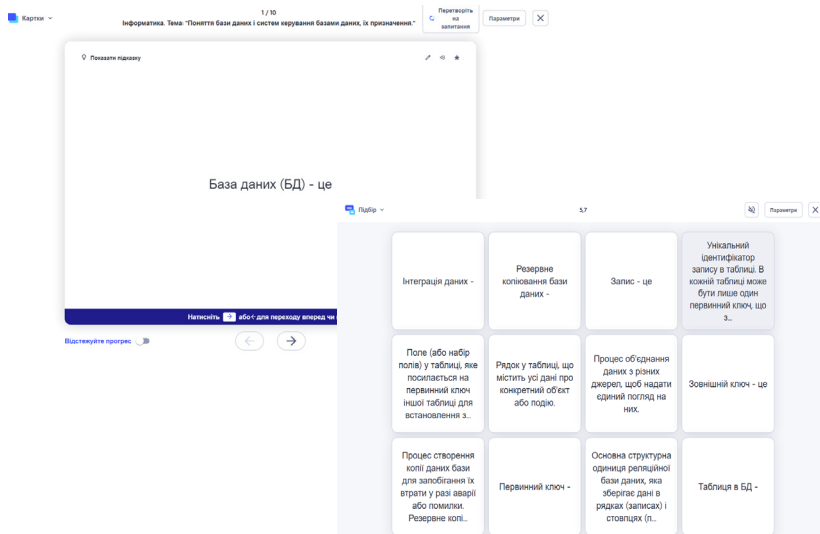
Картки

1 / 10
Інформатика. Тема:"Поняття бази даних і систем керування базами даних, їх призначення."

Перетворіть на запитання

Параметри

Показати підказку

База даних (БД) - це

Натисніть → або ← для переходу вперед чи

Відстежуйте прогрес

Підбір

5,7

Параметри

| | | | |
|---|---|---|---|
| Інтеграція даних - | Резервне копіювання бази даних - | Запис - це | Унікальний ідентифікатор запису в таблиці. В кожній таблиці може бути лише один первинний ключ, що з... |
| Поле (або набір полів) у таблиці, яке посилається на первинний ключ іншої таблиці для встановлення з... | Рядок у таблиці, що містить усі дані про конкретний об'єкт або подію. | Процес об'єднання даних з різних джерел, щоб надати єдиний погляд на них. | Зовнішній ключ - це |
| Процес створення копії даних бази для запобігання їх втрати у разі аварії або помилки. Резервне копі... | Первинний ключ - | Основна структурна одиниця реляційної бази даних, яка зберігає дані в рядках (записах) і стовпцях (п... | Таблиця в БД - |